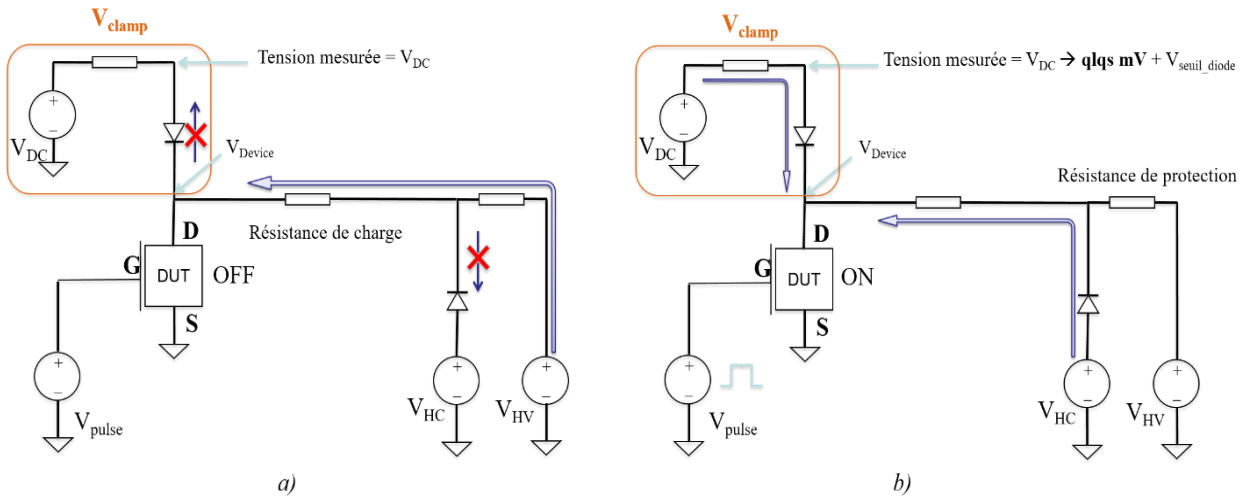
$V_{clamp}$

Tension mesurée = $V_{DC}$

+
–
$V_{DC}$

$V_{Device}$

D

Résistance de charge

G

DUT

OFF

S

+
–
$V_{pulse}$

+
–
$V_{HC}$

+
–
$V_{HV}$

a)

$V_{clamp}$

Tension mesurée = $V_{DC}$ → **qlqs mV** + $V_{seuil\_diode}$

+
–
$V_{DC}$

$V_{Device}$

Résistance de protection

D

G

DUT

ON

S

+
–
$V_{pulse}$

+
–
$V_{HC}$

+
–
$V_{HV}$

b)